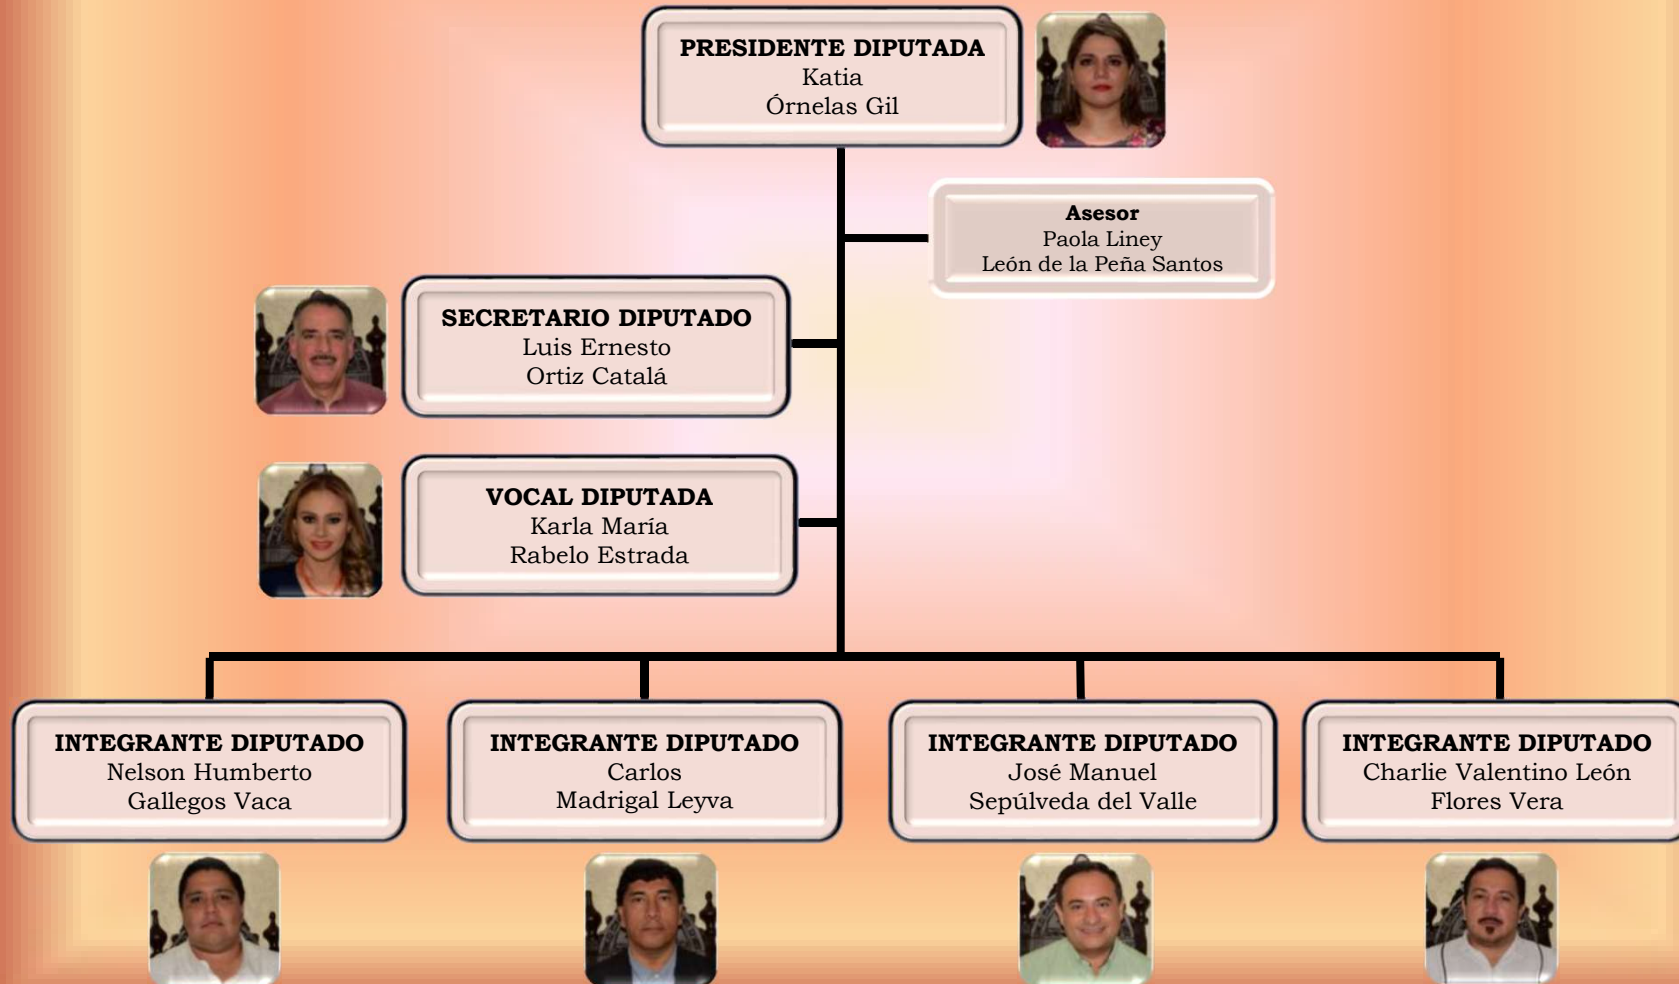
PRESIDENTE DIPUTADA
Katia
Órnelas Gil

Asesor
Paola Liney
León de la Peña Santos

SECRETARIO DIPUTADO
Luis Ernesto
Ortiz Catalá

VOCAL DIPUTADA
Karla María
Rabelo Estrada

INTEGRANTE DIPUTADO
Nelson Humberto
Gallegos Vaca

INTEGRANTE DIPUTADO
Carlos
Madrigal Leyva

INTEGRANTE DIPUTADO
José Manuel
Sepúlveda del Valle

INTEGRANTE DIPUTADO
Charlie Valentino León
Flores Vera